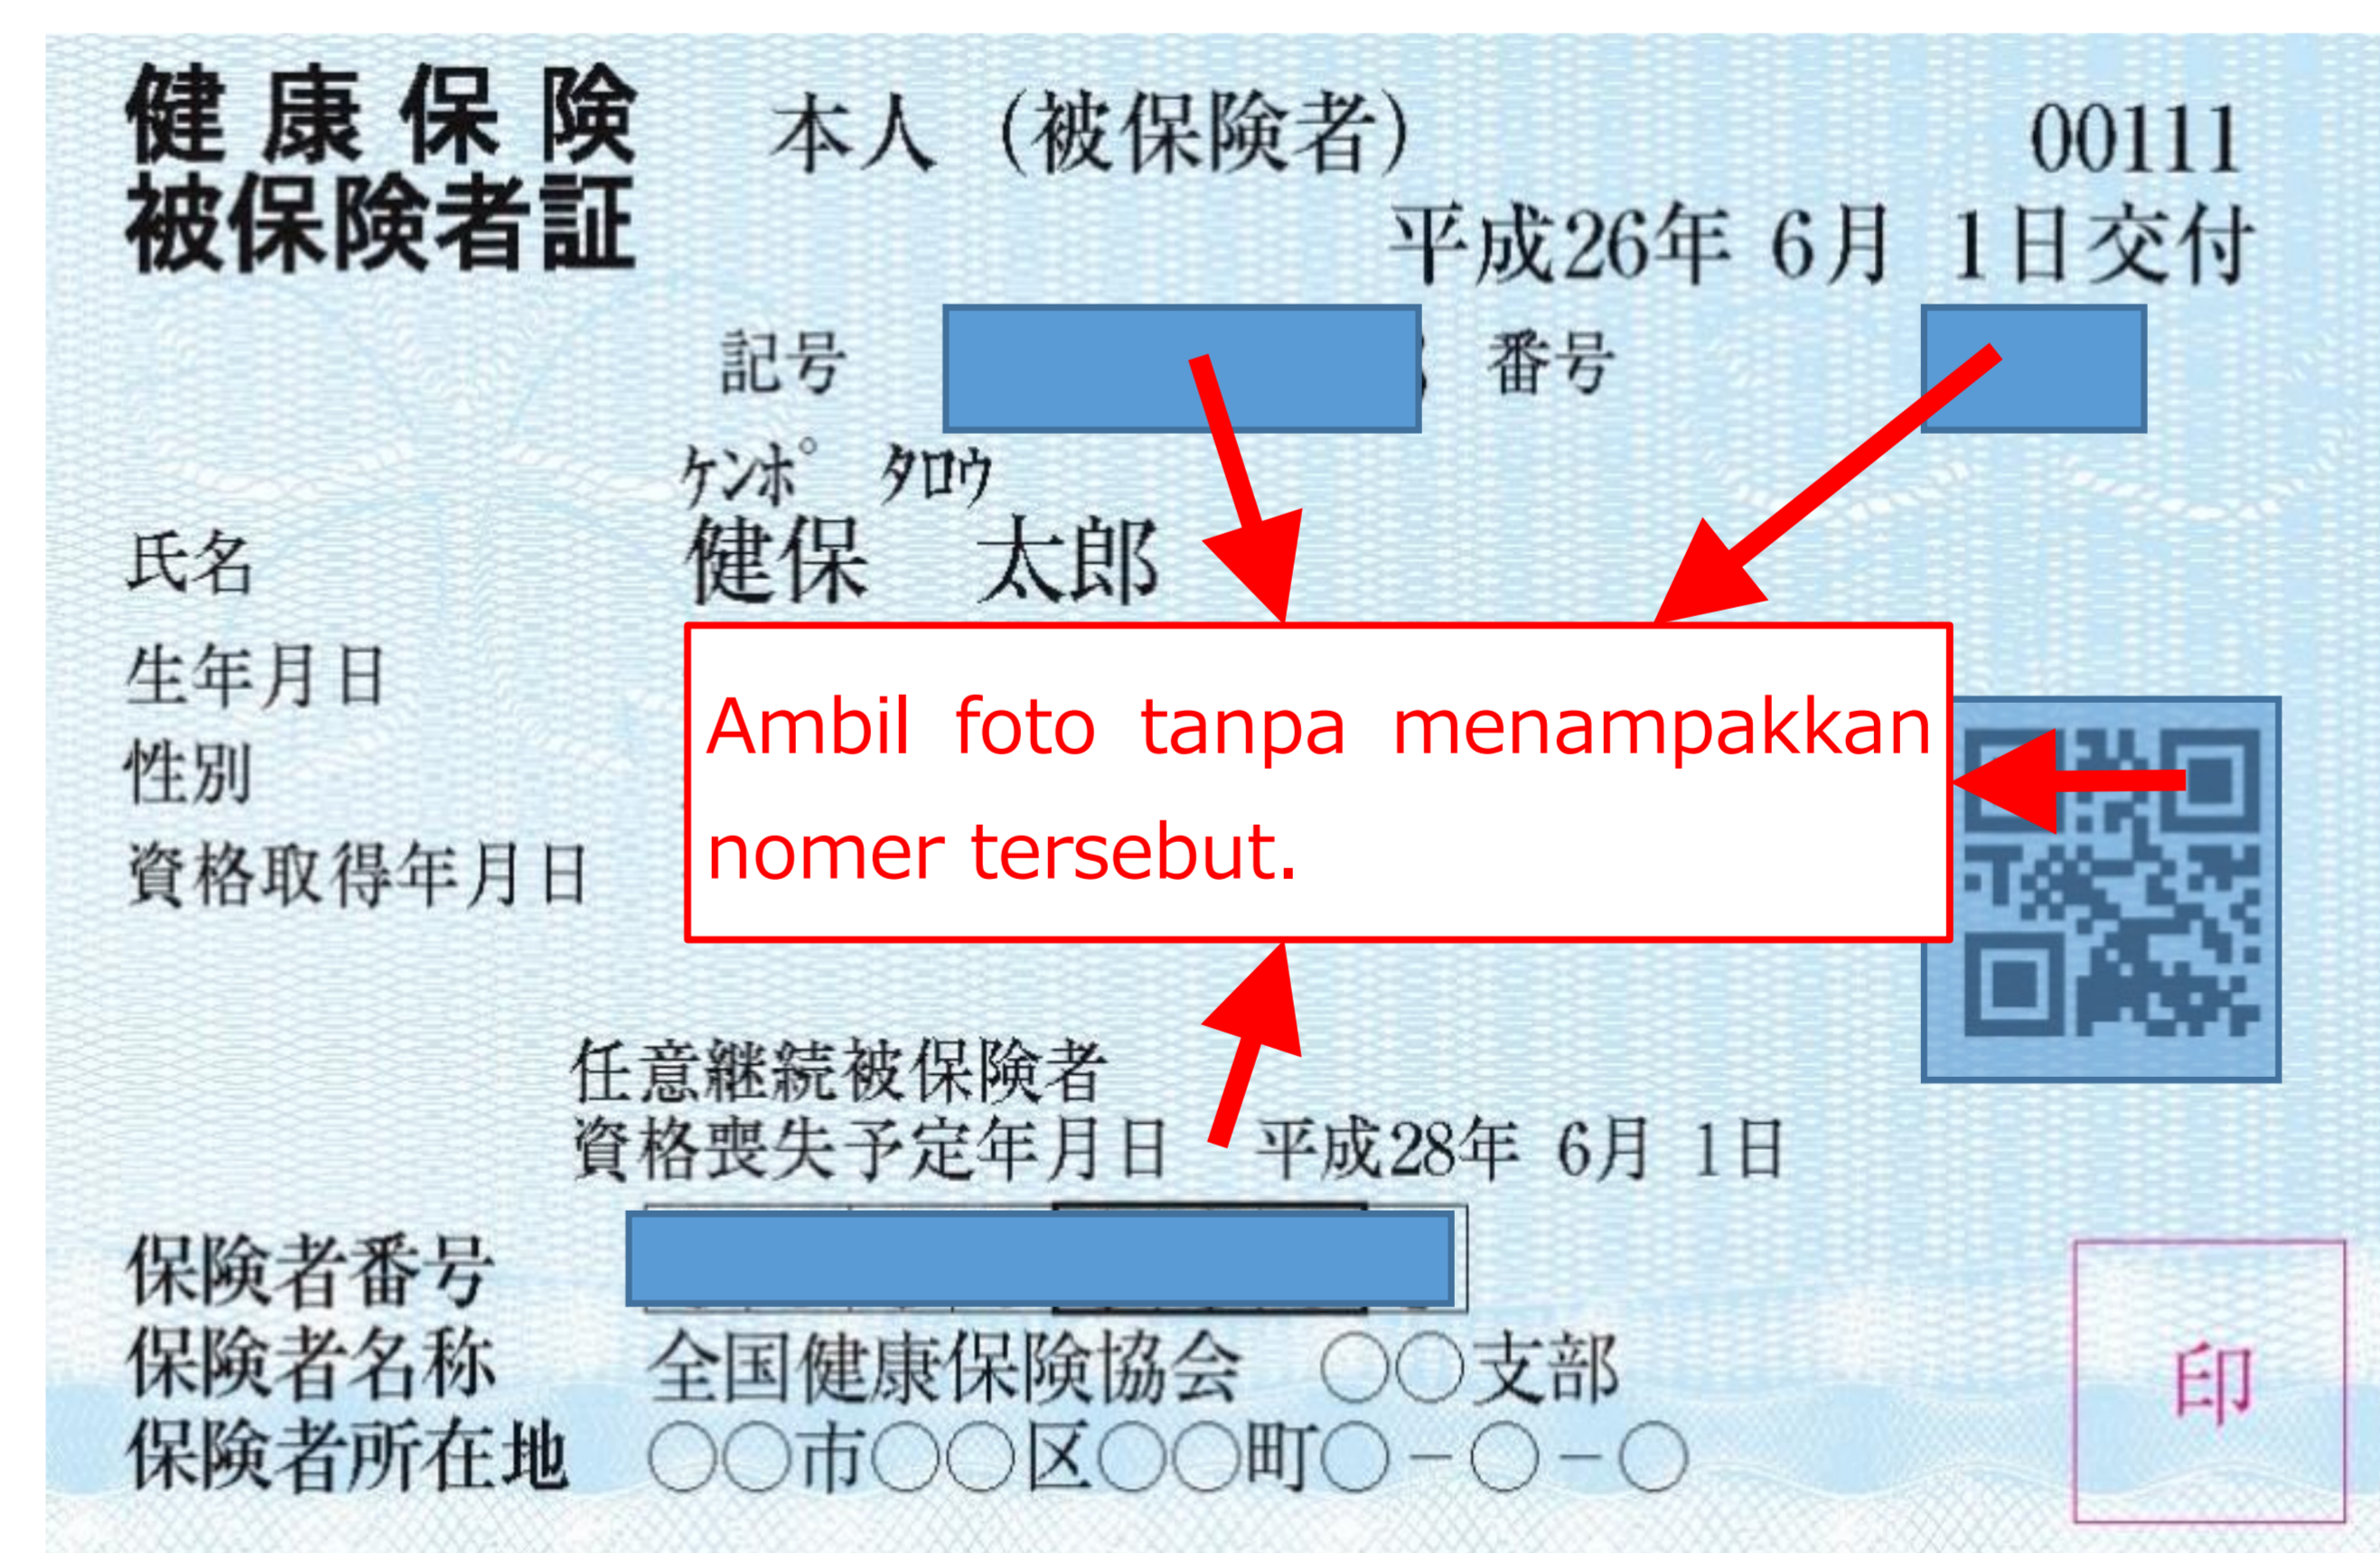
健康保険
被保険者証

本人（被保険者）

00111

平成26年 6月 1日交付

記号 番号

ケンポ タロウ
氏名 健保 太郎

生年月日

性別

資格取得年月日

Ambil foto tanpa menampakkan nomer tersebut.

任意継続被保険者
資格喪失予定年月日 平成28年 6月 1日

保険者番号

保険者名称 全国健康保険協会 ○○支部

保険者所在地 ○○市○○区○○町○-○-○

印